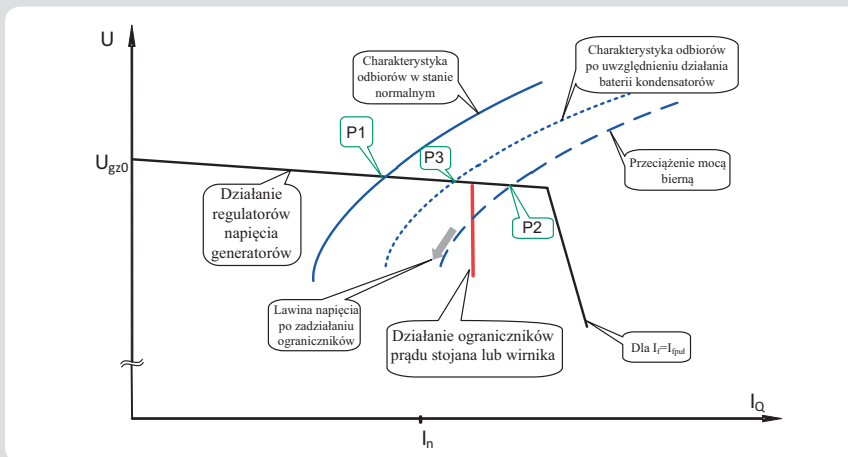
U

Charakterystyka odbiorów w stanie normalnym

Charakterystyka odbiorów po uwzględnieniu działania baterii kondensatorów

P1

P3

$U_{gz0}$

Działanie regulatorów napięcia generatorów

Przeciążenie mocą bierną

P2

Lawina napięcia po zadziałaniu ograniczników

Działanie ograniczników prądu stojana lub wirnika

Dla $I_f=I_{fpul}$

$I_Q$

$I_n$